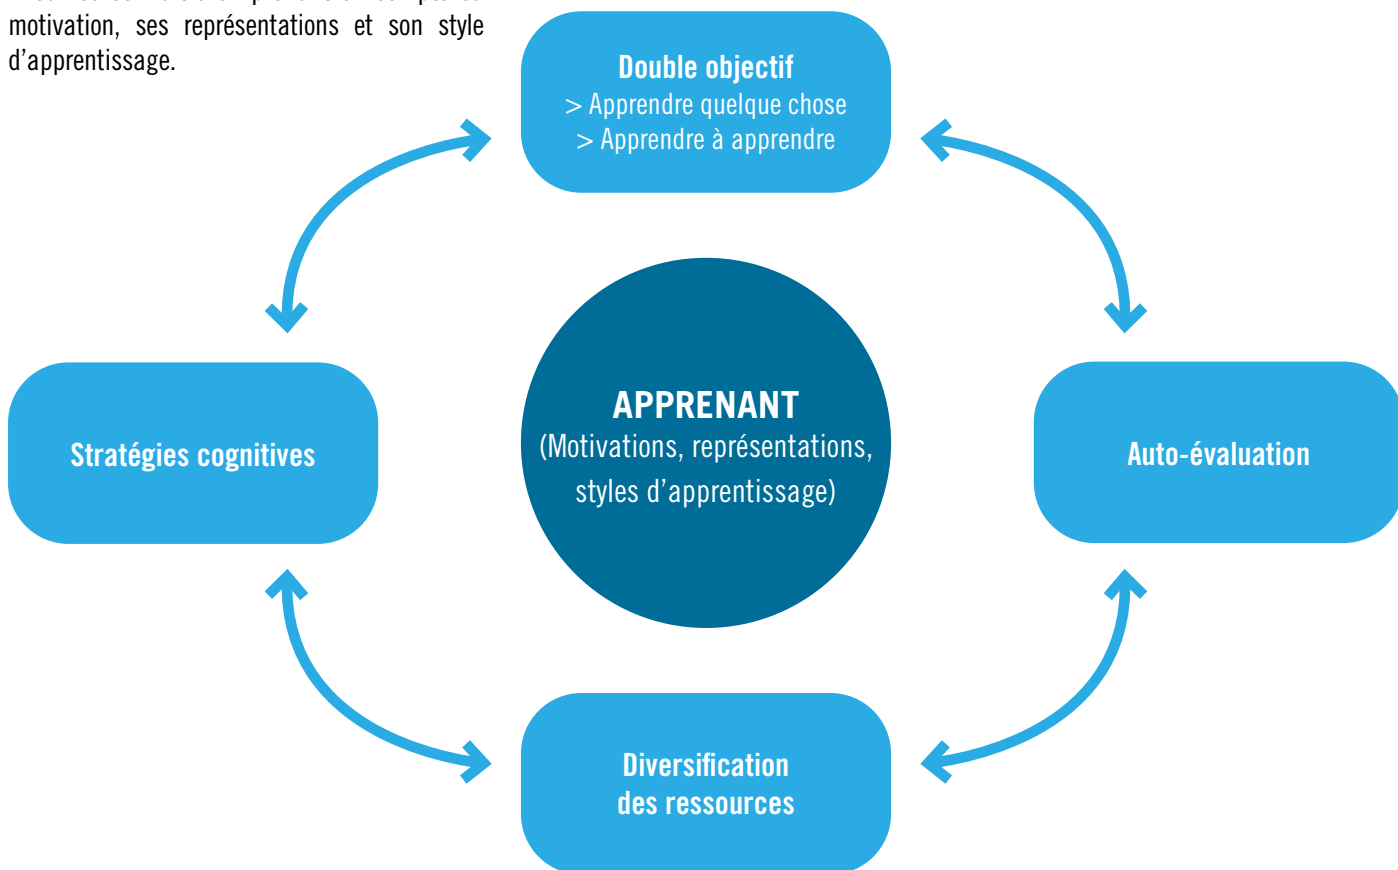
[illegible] motivation, ses représentations et son style d'apprentissage.

Double objectif
> Apprendre quelque chose
> Apprendre à apprendre

Stratégies cognitives

APPRENANT
(Motivations, représentations, styles d'apprentissage)

Auto-évaluation

Diversification des ressources